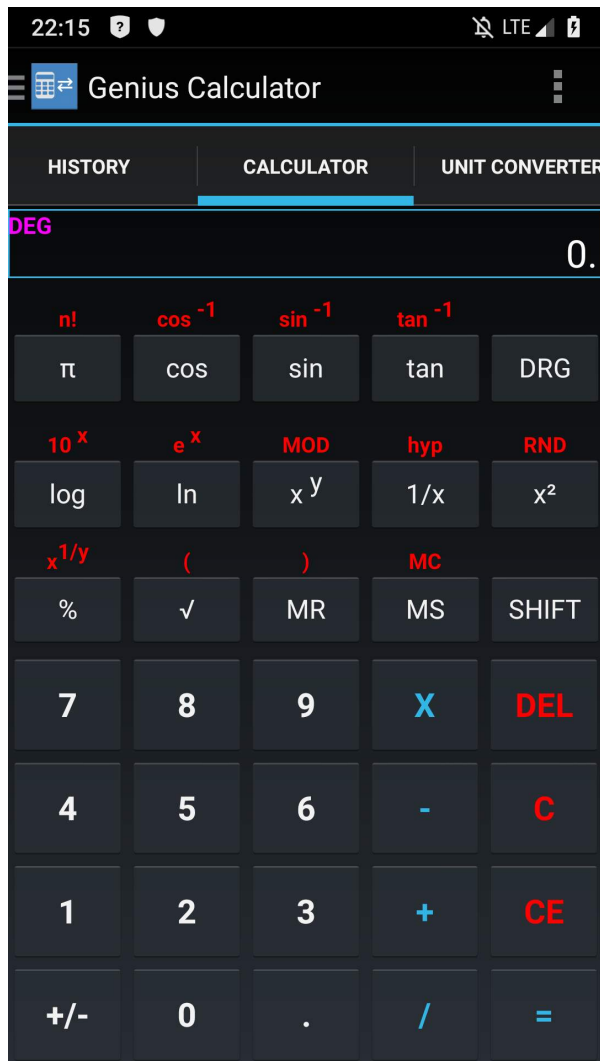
22:15 LTE

Genius Calculator

HISTORY CALCULATOR UNIT CONVERTER

DEG
0.

n! $\cos^{-1}$ $\sin^{-1}$ $\tan^{-1}$
π cos sin tan DRG

$10^x$ $e^x$ MOD hyp RND
log ln $x^y$ 1/x x²

$x^{1/y}$ ( ) MC
% √ MR MS SHIFT

7 8 9 X DEL
4 5 6 - C
1 2 3 + CE
+/- 0 . / =